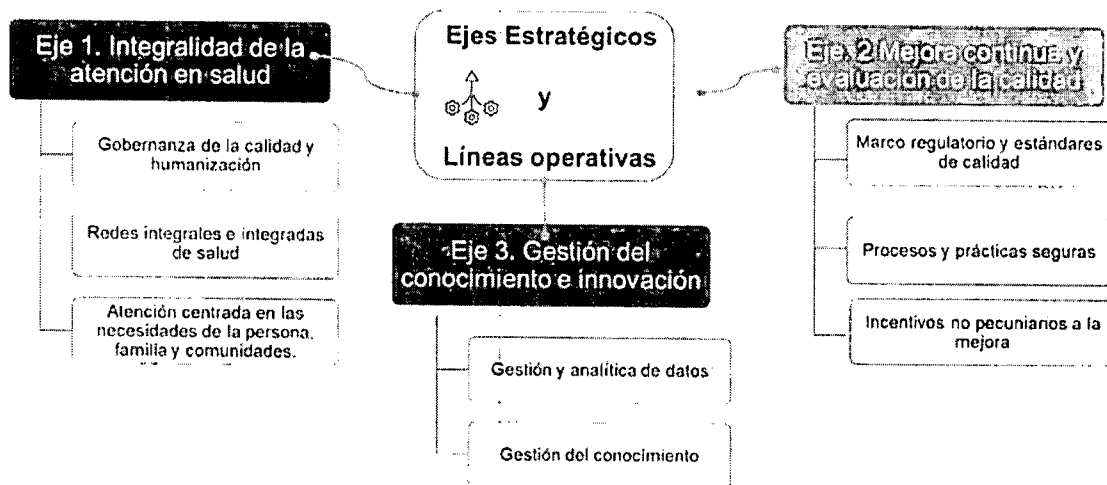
Ejes Estratégicos

y

Líneas operativas

Eje 1. Integralidad de la atención en salud

Gobernanza de la calidad y humanización

Redes integrales e integradas de salud

Atención centrada en las necesidades de la persona, familia y comunidades.

Eje 2 Mejora continua y evaluación de la calidad

Marco regulatorio y estándares de calidad

Procesos y prácticas seguras

Incentivos no pecuniarios a la mejora

Eje 3. Gestión del conocimiento e innovación

Gestión y analítica de datos

Gestión del conocimiento